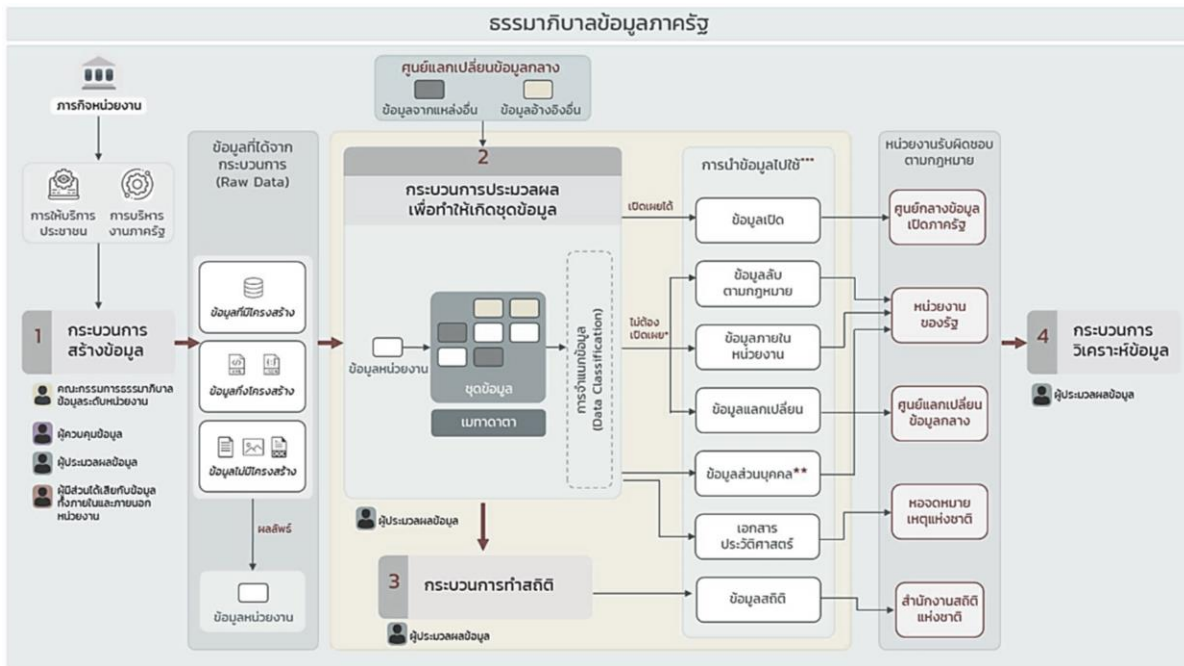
ธรรมาภิบาลข้อมูลภาครัฐ

ภารกิจหน่วยงาน

การให้บริการประชาชน

การบริหารงานภาครัฐ

1 กระบวนการสร้างข้อมูล

คณะกรรมการธรรมาภิบาลข้อมูลระดับหน่วยงาน

ผู้ควบคุมข้อมูล

ผู้ประมวลผลข้อมูล

ผู้มีส่วนได้เสียกับข้อมูลทั้งภายในและภายนอกหน่วยงาน

ข้อมูลที่ได้จากกระบวนการ (Raw Data)

ข้อมูลที่มีโครงสร้าง

ข้อมูลกึ่งโครงสร้าง

ข้อมูลไม่มีโครงสร้าง

ผลลัพธ์

ข้อมูลหน่วยงาน

ศูนย์แลกเปลี่ยนข้อมูลกลาง

ข้อมูลจากแหล่งอื่น

ข้อมูลอ้างอิงอื่น

2

กระบวนการประมวลผลเพื่อทำให้เกิดชุดข้อมูล

ข้อมูลหน่วยงาน

ชุดข้อมูล

เมทาดาตา

การจำแนกข้อมูล (Data Classification)

ผู้ประมวลผลข้อมูล

3 กระบวนการทำสถิติ

ผู้ประมวลผลข้อมูล

การนำข้อมูลไปใช้***

เปิดเผยได้

ไม่ต้องเปิดเผย*

ข้อมูลเปิด

ข้อมูลลับตามกฎหมาย

ข้อมูลภายในหน่วยงาน

ข้อมูลแลกเปลี่ยน

ข้อมูลส่วนบุคคล**

เอกสารประวัติศาสตร์

ข้อมูลสถิติ

หน่วยงานรับผิดชอบตามกฎหมาย

ศูนย์กลางข้อมูลเปิดภาครัฐ

หน่วยงานของรัฐ

ศูนย์แลกเปลี่ยนข้อมูลกลาง

หอจดหมายเหตุแห่งชาติ

สำนักงานสถิติแห่งชาติ

4 กระบวนการวิเคราะห์ข้อมูล

ผู้ประมวลผลข้อมูล